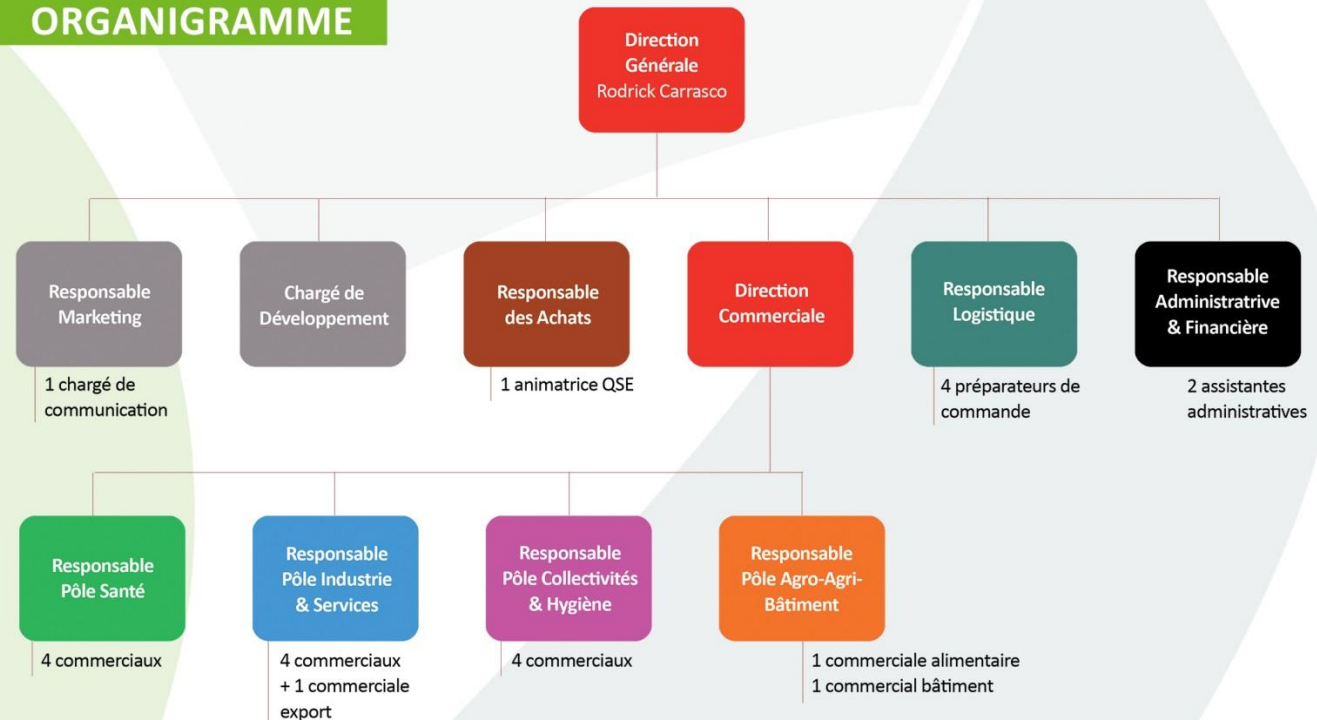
ORGANIGRAMME

Direction Générale
Rodrick Carrasco

Responsable Marketing

1 chargé de communication

Chargé de Développement

Responsable des Achats

1 animatrice QSE

Direction Commerciale

Responsable Logistique

4 préparateurs de commande

Responsable Administratrive & Financière

2 assistantes administratives

Responsable Pôle Santé

4 commerciaux

Responsable Pôle Industrie & Services

4 commerciaux
+ 1 commerciale export

Responsable Pôle Collectivités & Hygiène

4 commerciaux

Responsable Pôle Agro-Agri-Bâtiment

1 commerciale alimentaire
1 commercial bâtiment